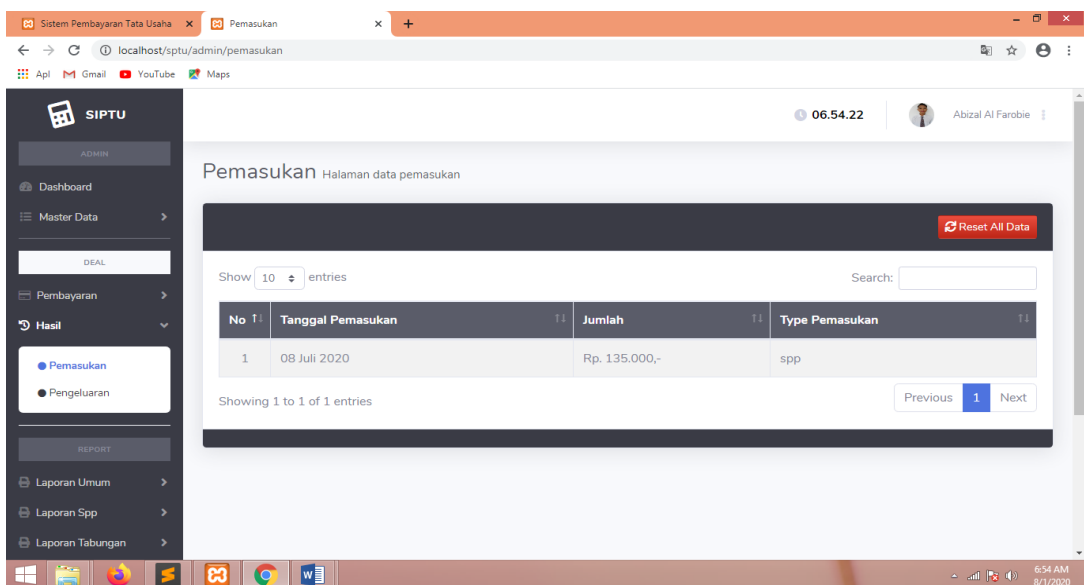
Sistem Pembayaran Tata Usaha × Pemasukan × +

localhost/sptu/admin/pemasukan

Apl Gmail YouTube Maps

SIPTU

06.54.22 Abizal Al Farobie

ADMIN

Dashboard

Master Data

DEAL

Pembayaran

Hasil

Pemasukan

Pengeluaran

REPORT

Laporan Umum

Laporan Spp

Laporan Tabungan

Pemasukan Halaman data pemasukan

Reset All Data

Show 10 entries

Search:

| No | Tanggal Pemasukan | Jumlah | Type Pemasukan |
|---|---|---|---|
| 1 | 08 Juli 2020 | Rp. 135.000,- | spp |

Showing 1 to 1 of 1 entries

Previous 1 Next

6:54 AM 8/1/2020